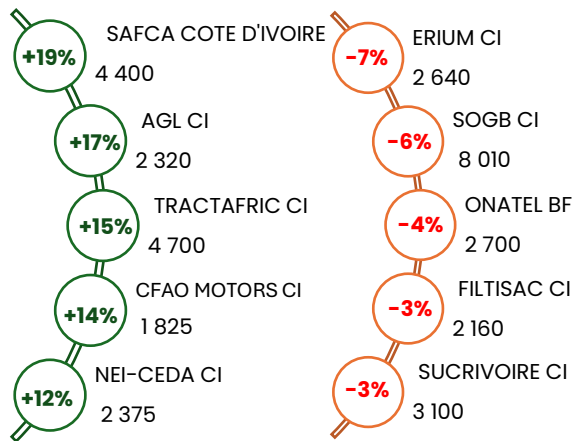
+19% SAFCA COTE D'IVOIRE
4 400

+17% AGL CI
2 320

+15% TRACTAFRIC CI
4 700

+14% CFAO MOTORS CI
1 825

+12% NEI-CEDA CI
2 375

-7% ERIUM CI
2 640

-6% SOGB CI
8 010

-4% ONATEL BF
2 700

-3% FILTISAC CI
2 160

-3% SUCRIVOIRE CI
3 100